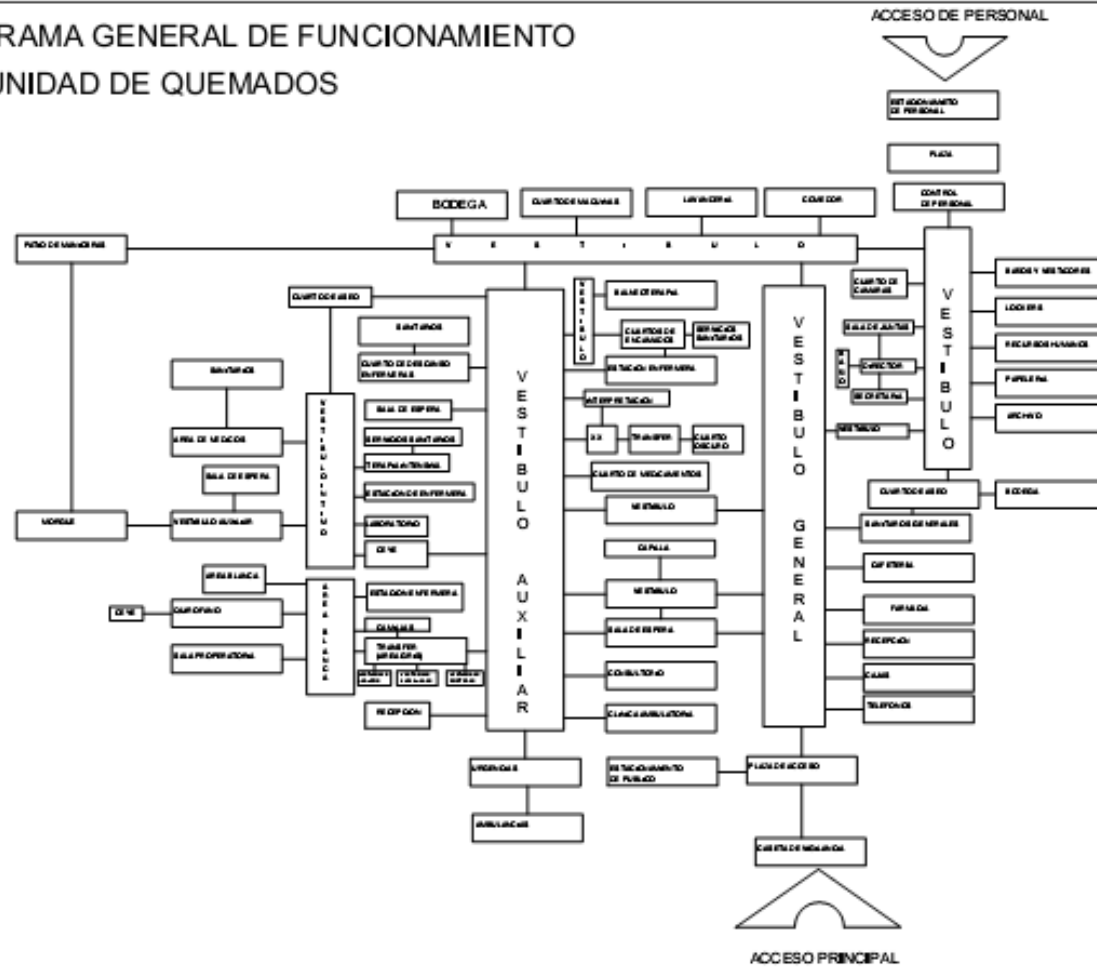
RAMA GENERAL DE FUNCIONAMIENTO
UNIDAD DE QUEMADOS

ACCESO DE PERSONAL

ESTACIONAMIENTO DE PERSONAL

PLAZA

CONTROL DE PERSONAL

BODEGA

CUARTO DE MAQUINAS

LAVANDERIA

COMEDOR

PATIO DE MANIOBRAS

V E S T I B U L O

CUARTO DE ASEO

SANITARIOS

CUARTO DE DESCANSO ENFERMERAS

SANITARIOS

AREA DE MEDICOS

SALA DE ESPERA

MORGUE

VESTIBULO AUXILIAR

V E S T I B U L O I N T E R N O

SALA DE ESPERA

SERVICIOS SANITARIOS

TERAPIA INTENSIVA

ESTACION DE ENFERMERA

LABORATORIO

CEYE

AREA BLANCA

CEYE

QUIROFANO

SALA PREOPERATORIA

A R E A B L A N C A

ESTACION DE ENFERMERA

CLINICA

TRANSFER

RECEPCION

V E S T I B U L O A U X I L I A R

V E S T I B U L O

SALA DE TERAPIA

CUARTOS DE ENCAMADOS

SERVICIOS SANITARIOS

ESTACION ENFERMERA

INTERPRETACION

TRANSFER

CUARTO OSCURO

CUARTO DE MEDICAMENTOS

VESTIBULO

CAPILLA

VESTIBULO

SALA DE ESPERA

CONSULTORIO

CLINICA AMBULATORIA

URGENCIAS

AMBULANCIAS

ESTACIONAMIENTO DE PUBLICO

PLAZA DE ACCESO

CASETA DE VIGILANCIA

ACCESO PRINCIPAL

V E S T I B U L O G E N E R A L

CUARTO DE CAMARAS

SALA DE JUNTAS

DIRECTOR

SECRETARIA

VESTIBULO

V E S T I B U L O

BAÑOS Y VESTIDORES

LOCKERS

RECURSOS HUMANOS

PAPELERIA

ARCHIVO

CUARTO DE ASEO

BODEGA

SANITARIOS GENERALES

CAFETERIA

FARMACIA

RECEPCION

CAJAS

TELEFONOS